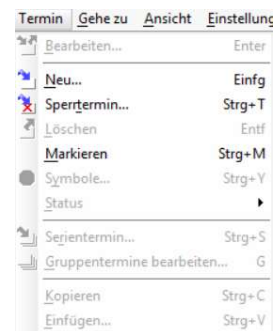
Termin Gehe zu Ansicht Einstellung

Bearbeiten... Enter

Neu... Einfg
Sperrtermin... Strg+T
Löschen Entf
Markieren Strg+M
Symbole... Strg+Y
Status

Serientermin... Strg+S
Gruppentermine bearbeiten... G

Kopieren Strg+C
Einfügen... Strg+V